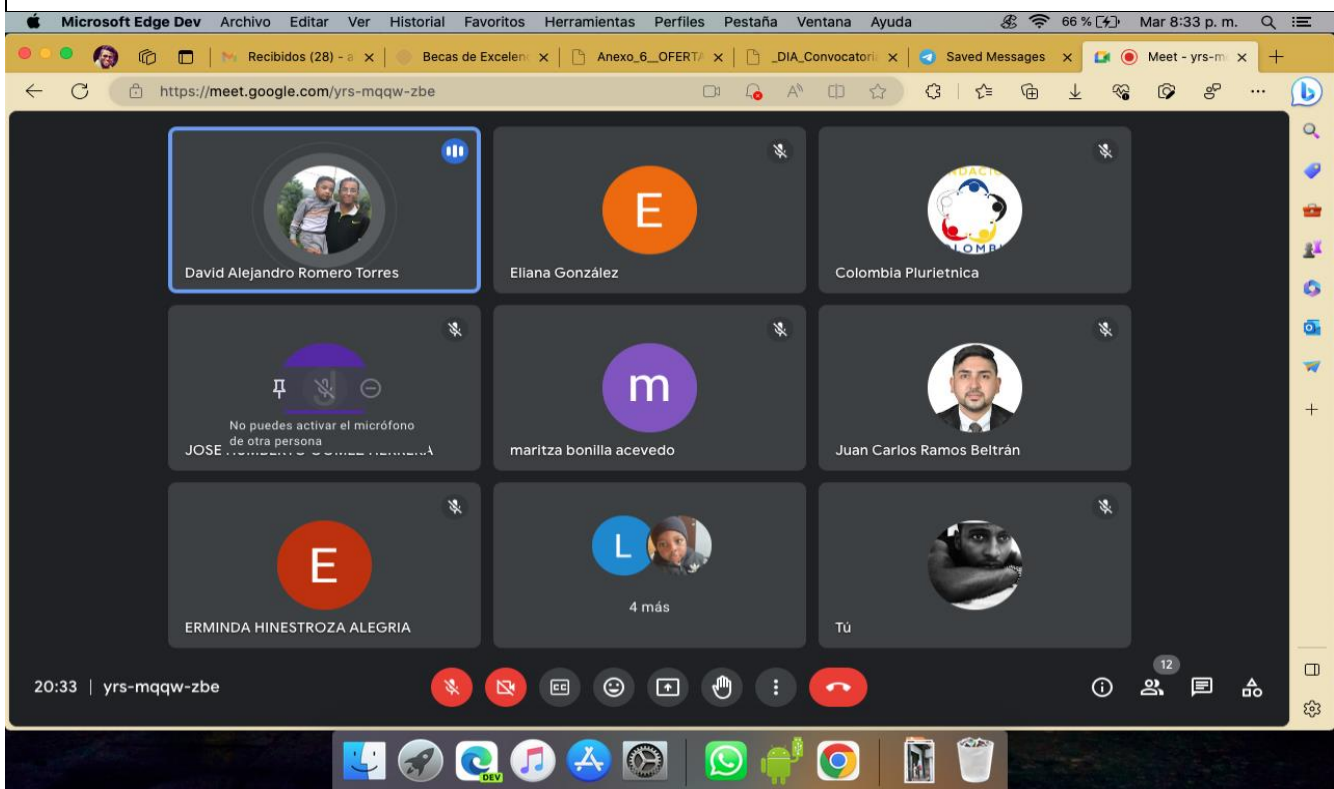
Microsoft Edge Dev Archivo Editar Ver Historial Favoritos Herramientas Perfiles Pestaña Ventana Ayuda 66 % Mar 8:33 p. m.

Recibidos (28) - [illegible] | Becas de Excelen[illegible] | Anexo_6__OFERT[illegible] | _DIA_Convocatori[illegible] | Saved Messages | Meet - yrs-m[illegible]

https://meet.google.com/yrs-mqqw-zbe

David Alejandro Romero Torres

E
Eliana González

Colombia Plurietnica

No puedes activar el micrófono de otra persona
JOSE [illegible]

m
maritza bonilla acevedo

Juan Carlos Ramos Beltrán

E
ERMINDA HINESTROZA ALEGRIA

L
4 más

Tú

20:33 | yrs-mqqw-zbe

12

DEV